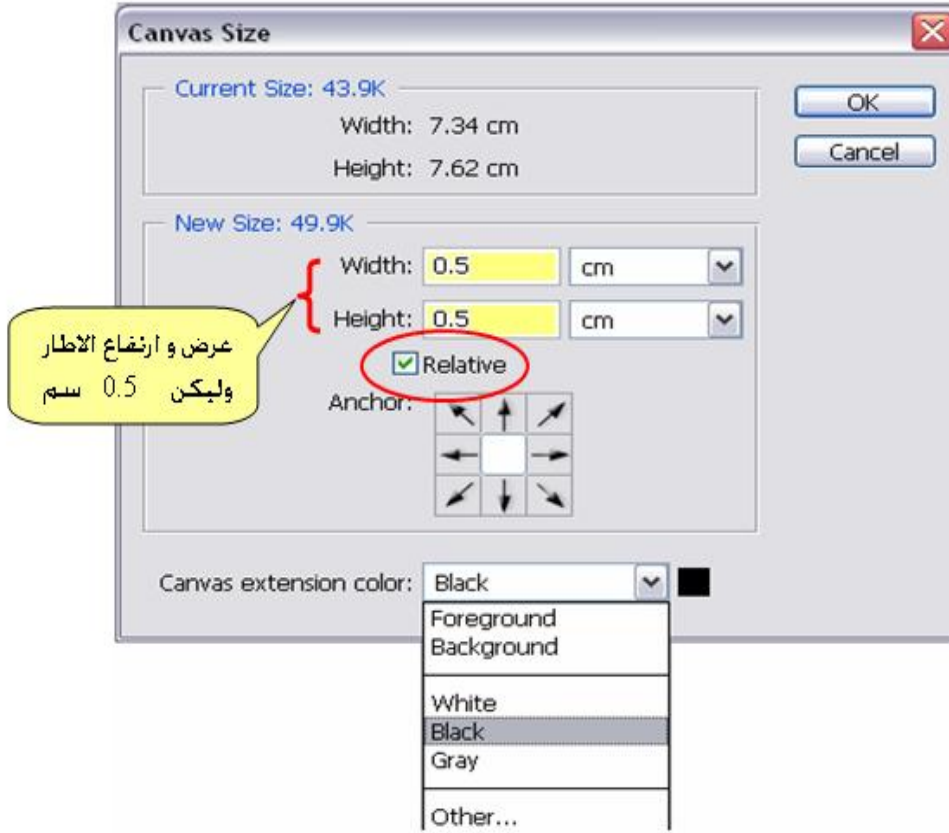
Canvas Size

Current Size: 43.9K
Width: 7.34 cm
Height: 7.62 cm

OK
Cancel

New Size: 49.9K
Width: 0.5 cm
Height: 0.5 cm

عرض و ارتفاع الاطار وليكن 0.5 سم

Relative
Anchor:

Canvas extension color: Black

Foreground
Background
White
Black
Gray
Other...